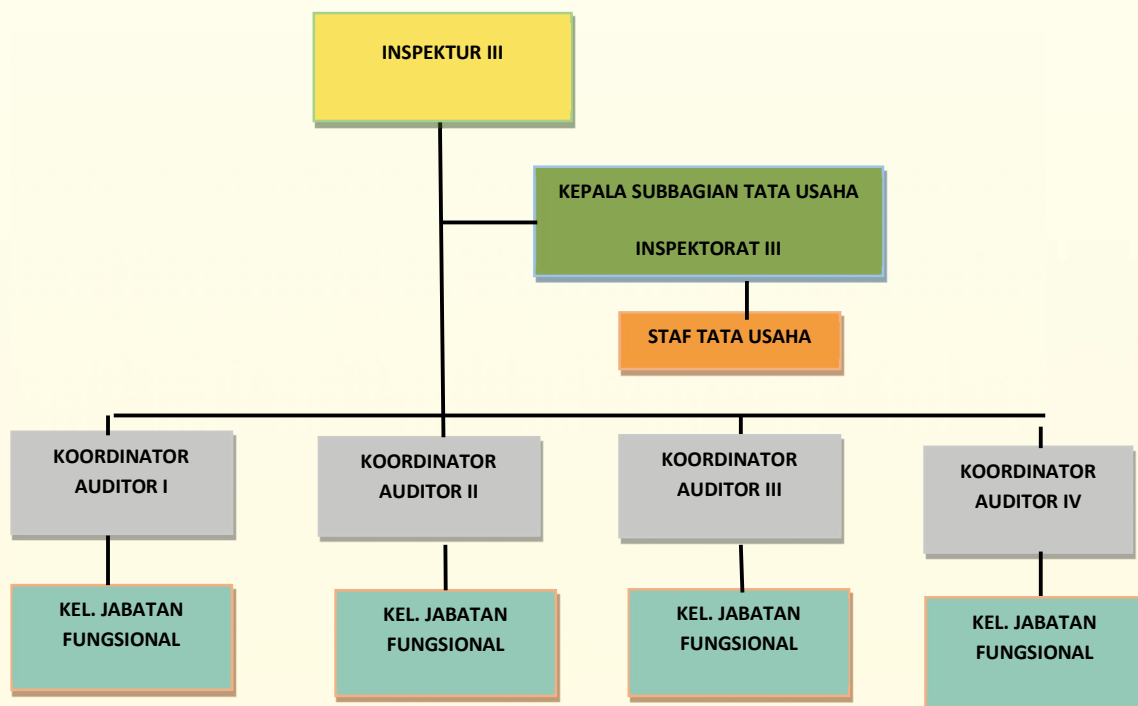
INSPEKTUR III

KEPALA SUBBAGIAN TATA USAHA

INSPEKTORAT III

STAF TATA USAHA

KOORDINATOR AUDITOR I

KOORDINATOR AUDITOR II

KOORDINATOR AUDITOR III

KOORDINATOR AUDITOR IV

KEL. JABATAN FUNGSIONAL

KEL. JABATAN FUNGSIONAL

KEL. JABATAN FUNGSIONAL

KEL. JABATAN FUNGSIONAL